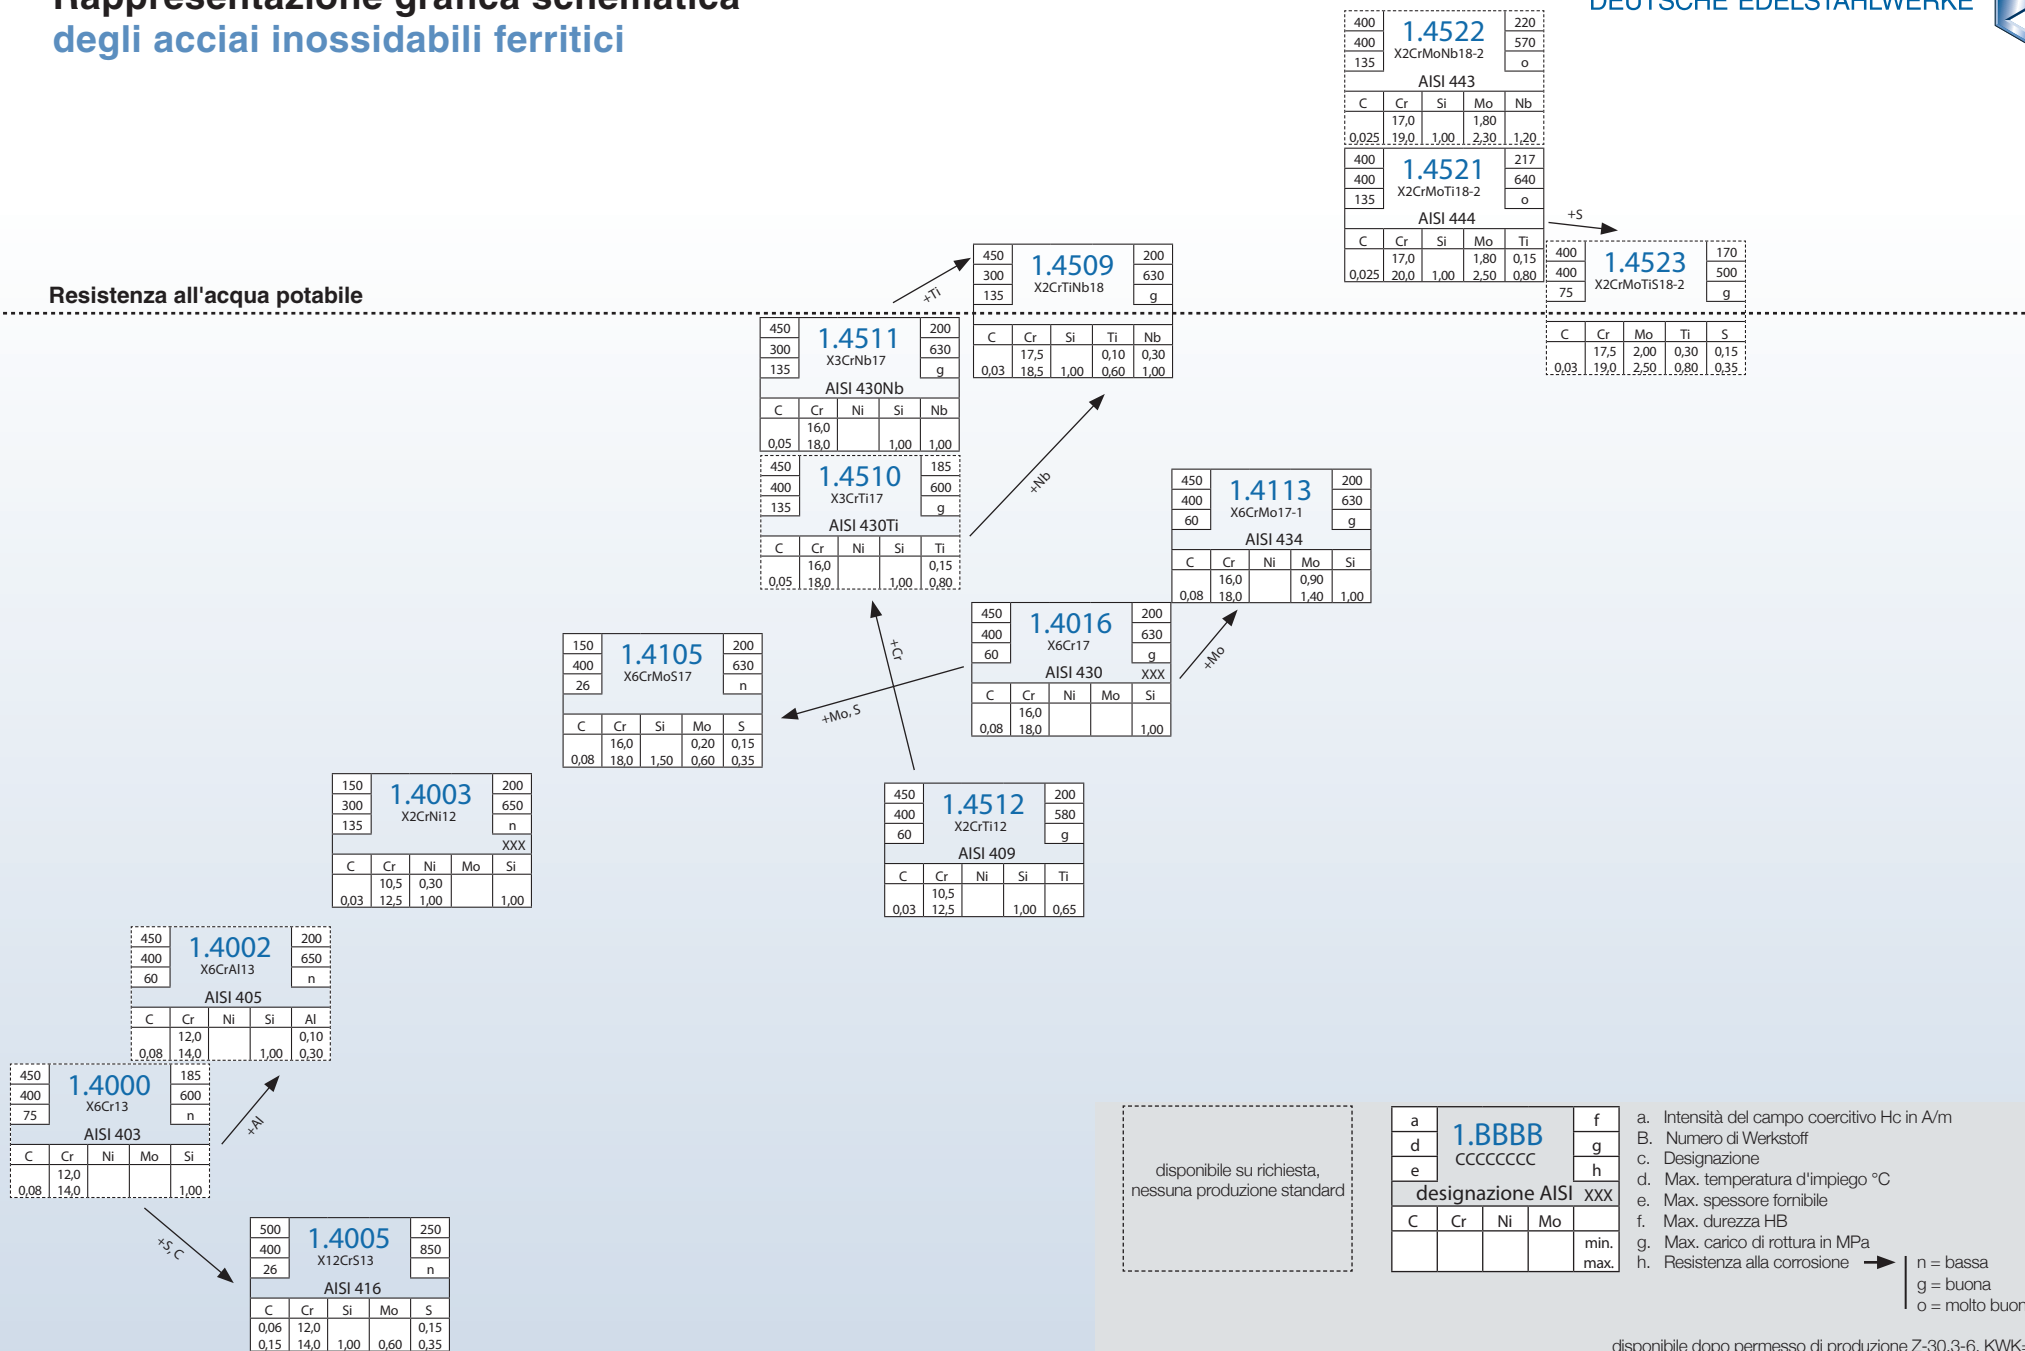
Rappresentazione grafica schematica
degli acciai inossidabili ferritici

DEUTSCHE EDELSTAHLWERKE

Resistenza all'acqua potabile

400
400
135
1.4522
X2CrMoNb18-2
220
570
o
AISI 443

| C | Cr | Si | Mo | Nb |
|---|---|---|---|---|
| | 17,0 | | 1,80 | |
| 0,025 | 19,0 | 1,00 | 2,30 | 1,20 |

400
400
135
1.4521
X2CrMoTi18-2
217
640
o
AISI 444

| C | Cr | Si | Mo | Ti |
|---|---|---|---|---|
| | 17,0 | | 1,80 | 0,15 |
| 0,025 | 20,0 | 1,00 | 2,50 | 0,80 |

+S

400
400
75
1.4523
X2CrMoTiS18-2
170
500
g

| C | Cr | Mo | Ti | S |
|---|---|---|---|---|
| | 17,5 | 2,00 | 0,30 | 0,15 |
| 0,03 | 19,0 | 2,50 | 0,80 | 0,35 |

450
300
135
1.4509
X2CrTiNb18
200
630
g

| C | Cr | Si | Ti | Nb |
|---|---|---|---|---|
| | 17,5 | | 0,10 | 0,30 |
| 0,03 | 18,5 | 1,00 | 0,60 | 1,00 |

+Ti

450
300
135
1.4511
X3CrNb17
200
630
g
AISI 430Nb

| C | Cr | Ni | Si | Nb |
|---|---|---|---|---|
| | 16,0 | | | |
| 0,05 | 18,0 | | 1,00 | 1,00 |

450
400
135
1.4510
X3CrTi17
185
600
g
AISI 430Ti

| C | Cr | Ni | Si | Ti |
|---|---|---|---|---|
| | 16,0 | | | 0,15 |
| 0,05 | 18,0 | | 1,00 | 0,80 |

+Nb

450
400
60
1.4113
X6CrMo17-1
200
630
g
AISI 434

| C | Cr | Ni | Mo | Si |
|---|---|---|---|---|
| | 16,0 | | 0,90 | |
| 0,08 | 18,0 | | 1,40 | 1,00 |

450
400
60
1.4016
X6Cr17
200
630
g
AISI 430
XXX

| C | Cr | Ni | Mo | Si |
|---|---|---|---|---|
| | 16,0 | | | |
| 0,08 | 18,0 | | | 1,00 |

+Mo

+Cr

150
400
26
1.4105
X6CrMoS17
200
630
n

| C | Cr | Si | Mo | S |
|---|---|---|---|---|
| | 16,0 | | 0,20 | 0,15 |
| 0,08 | 18,0 | 1,50 | 0,60 | 0,35 |

+Mo, S

450
400
60
1.4512
X2CrTi12
200
580
g
AISI 409

| C | Cr | Ni | Si | Ti |
|---|---|---|---|---|
| | 10,5 | | | |
| 0,03 | 12,5 | | 1,00 | 0,65 |

150
300
135
1.4003
X2CrNi12
200
650
n
XXX

| C | Cr | Ni | Mo | Si |
|---|---|---|---|---|
| | 10,5 | 0,30 | | |
| 0,03 | 12,5 | 1,00 | | 1,00 |

450
400
60
1.4002
X6CrAl13
200
650
n
AISI 405

| C | Cr | Ni | Si | Al |
|---|---|---|---|---|
| | 12,0 | | | 0,10 |
| 0,08 | 14,0 | | 1,00 | 0,30 |

450
400
75
1.4000
X6Cr13
185
600
n
AISI 403

| C | Cr | Ni | Mo | Si |
|---|---|---|---|---|
| | 12,0 | | | |
| 0,08 | 14,0 | | | 1,00 |

+Al

+S, C

500
400
26
1.4005
X12CrS13
250
850
n
AISI 416

| C | Cr | Si | Mo | S |
|---|---|---|---|---|
| 0,06 | 12,0 | | | 0,15 |
| 0,15 | 14,0 | 1,00 | 0,60 | 0,35 |

disponibile su richiesta, nessuna produzione standard

a
d
e
1.BBBB
CCCCCCCC
f
g
h
designazione AISI XXX

| C | Cr | Ni | Mo | |
|---|---|---|---|---|
| | | | | min. |
| | | | | max. |

a. Intensità del campo coercitivo Hc in A/m
B. Numero di Werkstoff
c. Designazione
d. Max. temperatura d'impiego °C
e. Max. spessore fornibile
f. Max. durezza HB
g. Max. carico di rottura in MPa
h. Resistenza alla corrosione
n = bassa
g = buona
o = molto buon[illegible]

disponibile dopo permesso di produzione Z-30.3-6, KWK-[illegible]